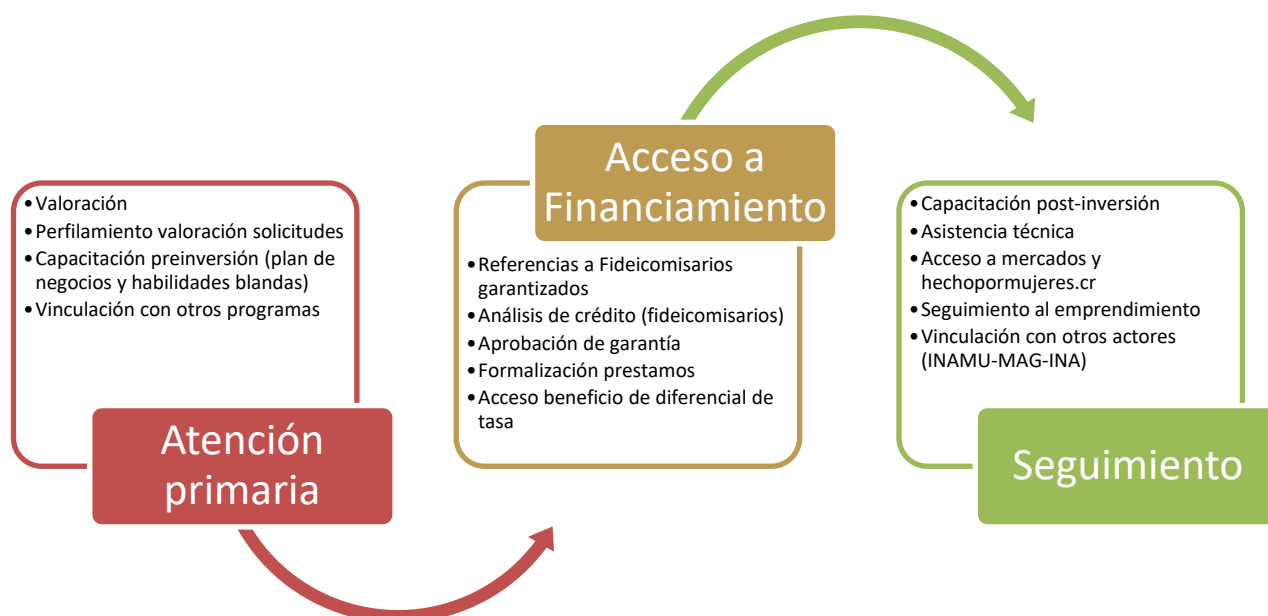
- Valoración
- Perfilamiento valoración solicitudes
- Capacitación preinversión (plan de negocios y habilidades blandas)
- Vinculación con otros programas

Atención primaria

Acceso a Financiamiento

- Referencias a Fideicomisarios garantizados
- Análisis de crédito (fideicomisarios)
- Aprobación de garantía
- Formalización prestamos
- Acceso beneficio de diferencial de tasa

- Capacitación post-inversión
- Asistencia técnica
- Acceso a mercados y hechopormujeres.cr
- Seguimiento al emprendimiento
- Vinculación con otros actores (INAMU-MAG-INA)

Seguimiento